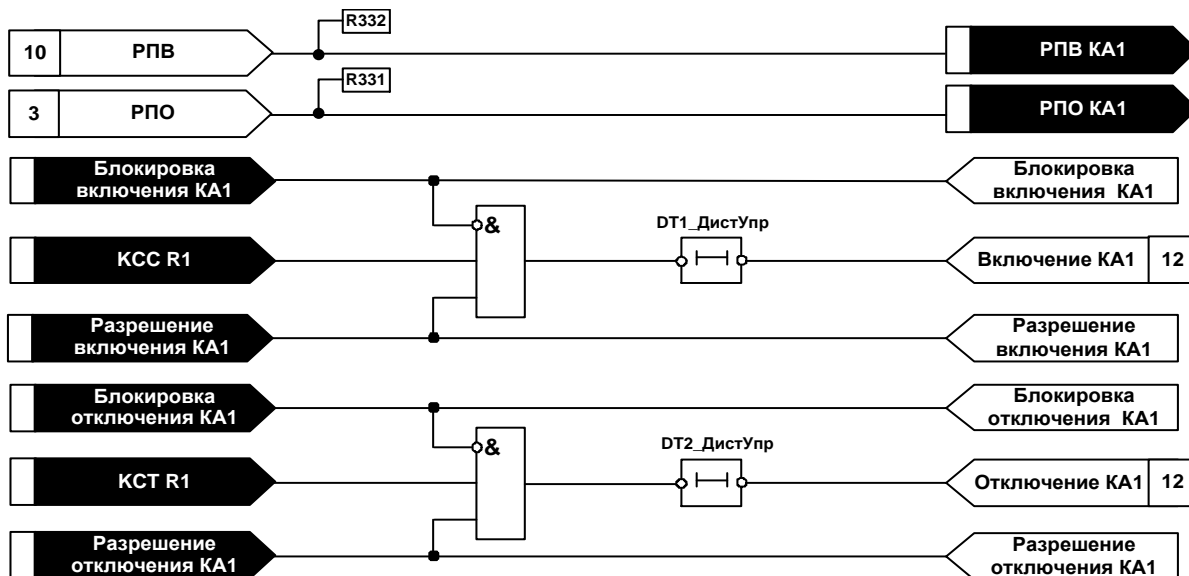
R332

10 РПВ

РПВ КА1

R331

3 РПО

РПО КА1

Блокировка включения КА1

Блокировка включения КА1

&

DT1_ДистУпр

КСС R1

Включение КА1 12

Разрешение включения КА1

Разрешение включения КА1

Блокировка отключения КА1

Блокировка отключения КА1

&

DT2_ДистУпр

КСТ R1

Отключение КА1 12

Разрешение отключения КА1

Разрешение отключения КА1